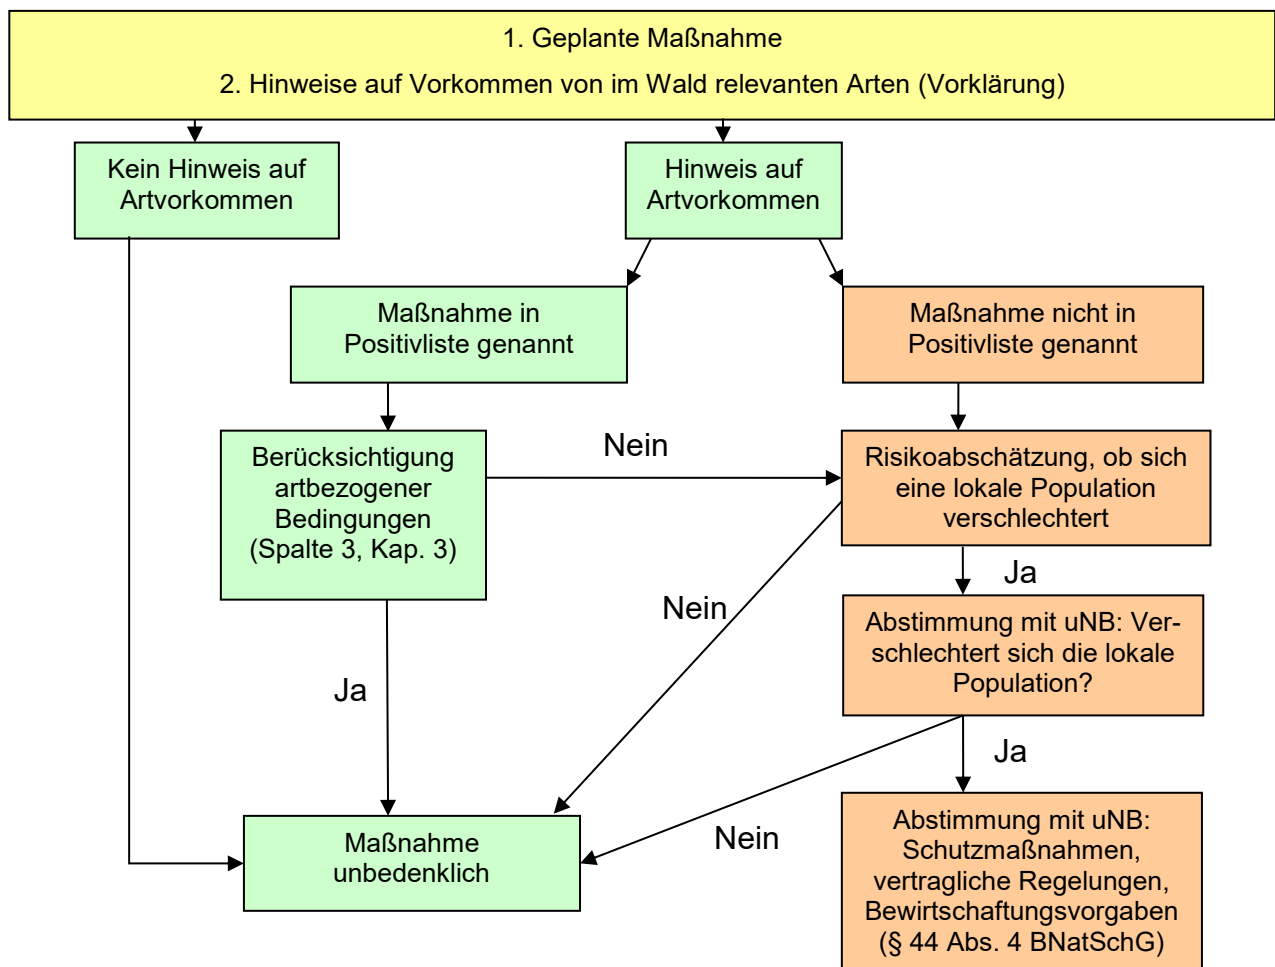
1. Geplante Maßnahme

2. Hinweise auf Vorkommen von im Wald relevanten Arten (Vorklärung)

Kein Hinweis auf Artvorkommen

Hinweis auf Artvorkommen

Maßnahme in Positivliste genannt

Maßnahme nicht in Positivliste genannt

Berücksichtigung artbezogener Bedingungen (Spalte 3, Kap. 3)

Nein

Risikoabschätzung, ob sich eine lokale Population verschlechtert

Ja

Nein

Abstimmung mit uNB: Verschlechtert sich die lokale Population?

Ja

Ja

Nein

Maßnahme unbedenklich

Abstimmung mit uNB: Schutzmaßnahmen, vertragliche Regelungen, Bewirtschaftungsvorgaben (§ 44 Abs. 4 BNatSchG)